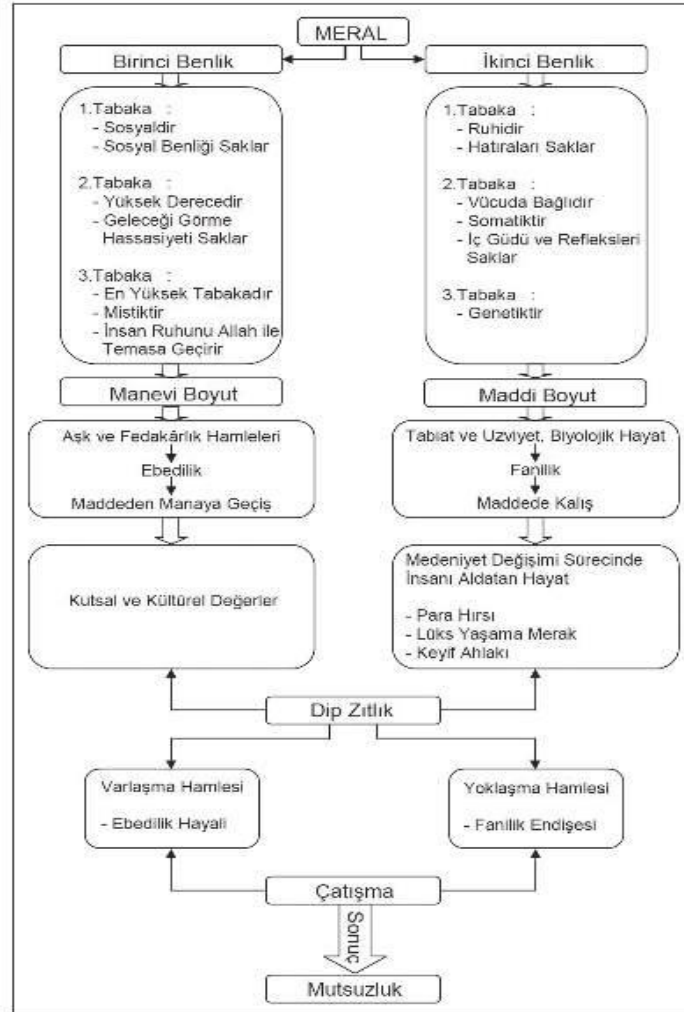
MERAL

Birinci Benlik

1.Tabaka :
- Sosyaldir
- Sosyal Benliği Saklar

2.Tabaka :
- Yüksek Derecedir
- Geleceği Görme Hassasiyeti Saklar

3.Tabaka :
- En Yüksek Tabakadır
- Mistiktir
- İnsan Ruhunu Allah ile Temasa Geçirir

Manevi Boyut

Aşk ve Fedakârlık Hamleleri
Ebedilik
Maddeden Manaya Geçiş

Kutsal ve Kültürel Değerler

İkinci Benlik

1.Tabaka :
- Ruhidir
- Hatıraları Saklar

2.Tabaka :
- Vücuda Bağlıdır
- Somatiktir
- İç Güdü ve Refleksleri Saklar

3.Tabaka :
- Genetiktir

Maddi Boyut

Tabiat ve Uzviyet, Biyolojik Hayat
Fanilik
Maddede Kalış

Medeniyet Değişimi Sürecinde İnsanı Aldatan Hayat

- Para Hırsı
- Lüks Yaşama Merak
- Keyif Ahlakı

Dip Zıtlık

Varlaşma Hamlesi

- Ebedilik Hayali

Yoklaşma Hamlesi

- Fanilik Endişesi

Çatışma

Sonuç

Mutsuzluk